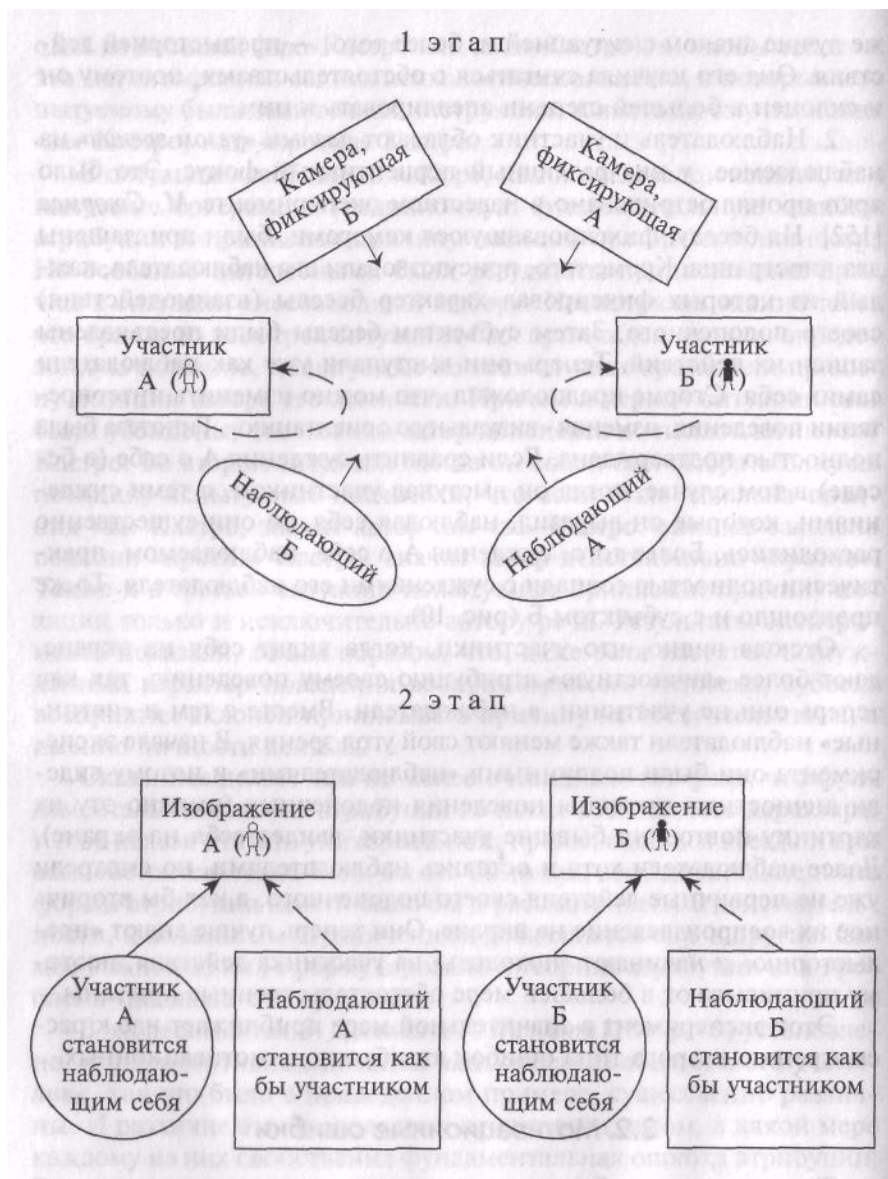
1 э т а п

Камера, фиксирующая Б

Камера, фиксирующая А

Участник А

Участник Б

Наблюдающий Б

Наблюдающий А

2 э т а п

Изображение А

Изображение Б

Участник А становится наблюдающим себя

Наблюдающий А становится как бы участником

Участник Б становится наблюдающим себя

Наблюдающий Б становится как бы участником